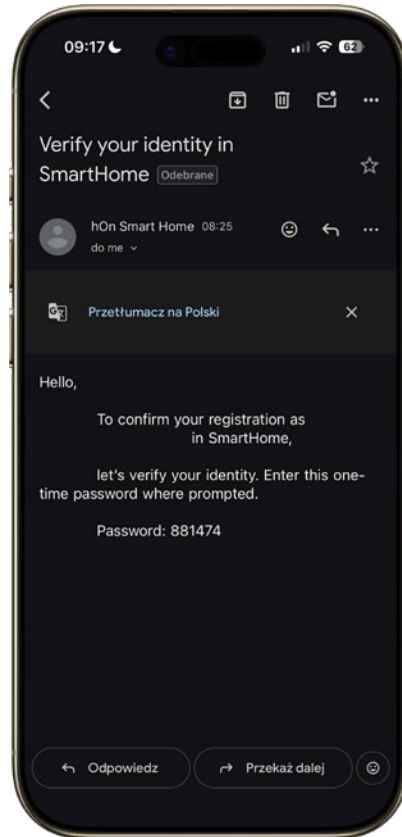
09:17

62

Verify your identity in SmartHome Odebrane

hOn Smart Home 08:25
do me

Przetłumacz na Polski

Hello,

To confirm your registration as in SmartHome,

let's verify your identity. Enter this one-time password where prompted.

Password: 881474

Odpowiedz

Przekaż dalej